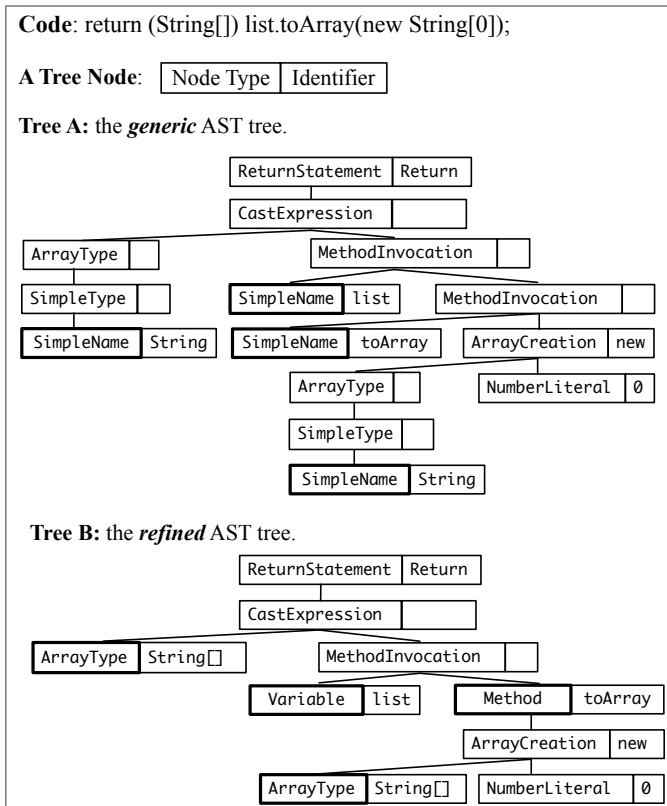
**Code**: return (String[]) list.toArray(new String[0]);

**A Tree Node**: Node Type | Identifier

**Tree A:** the ***generic*** AST tree.

ReturnStatement | Return
CastExpression
ArrayType
MethodInvocation
SimpleType
SimpleName | list
MethodInvocation
SimpleName | String
SimpleName | toArray
ArrayCreation | new
ArrayType
NumberLiteral | 0
SimpleType
SimpleName | String

**Tree B:** the ***refined*** AST tree.

ReturnStatement | Return
CastExpression
ArrayType | String[]
MethodInvocation
Variable | list
Method | toArray
ArrayCreation | new
ArrayType | String[]
NumberLiteral | 0